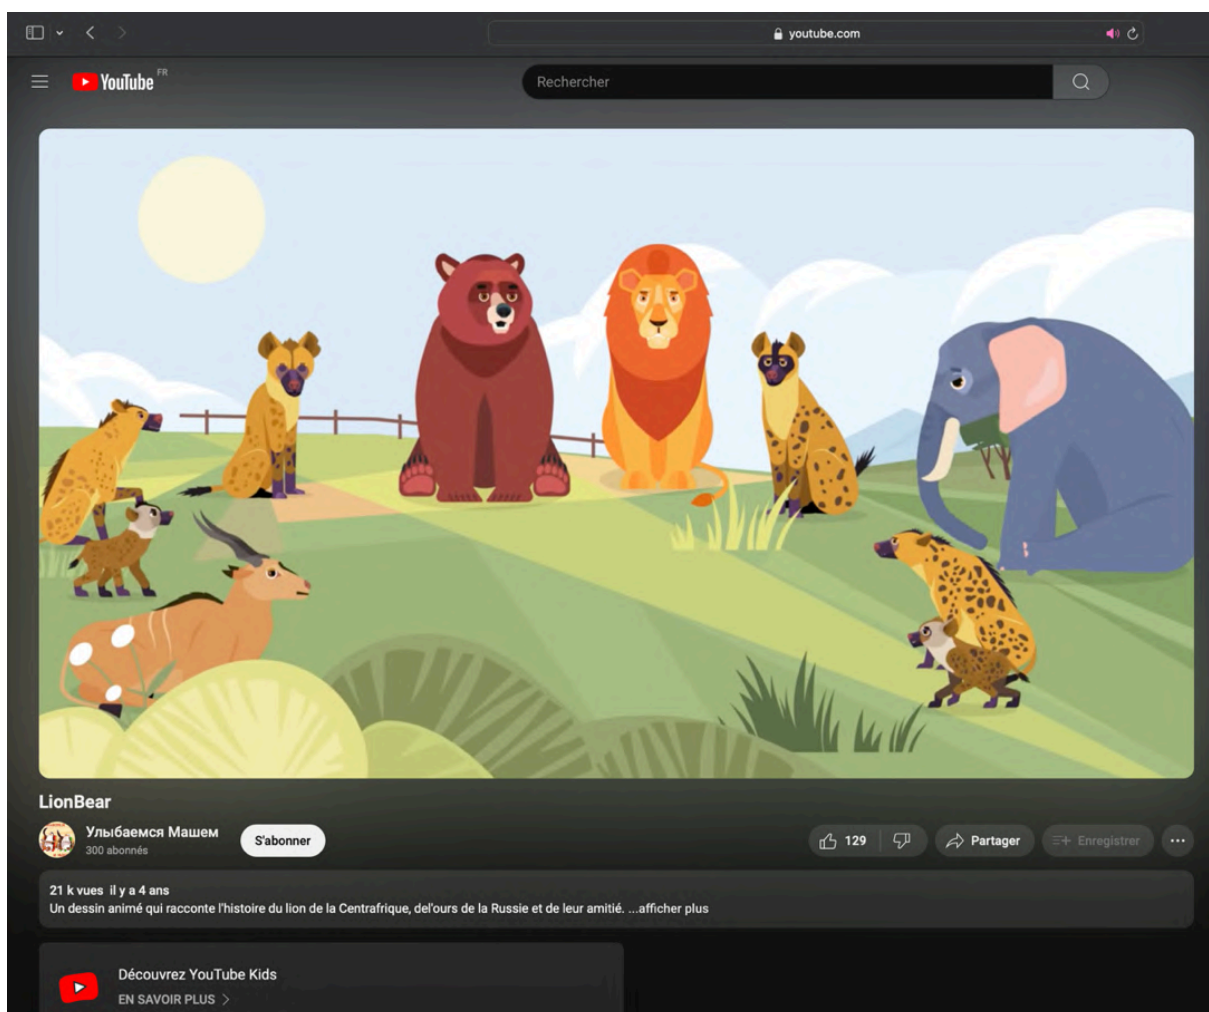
youtube.com

YouTube FR

Rechercher

LionBear

Улыбаемся Машем
300 abonnés

S'abonner

129

Partager

Enregistrer

21 k vues il y a 4 ans
Un dessin animé qui racconte l'histoire du lion de la Centrafrique, del'ours de la Russie et de leur amitié. ...afficher plus

Découvrez YouTube Kids
EN SAVOIR PLUS